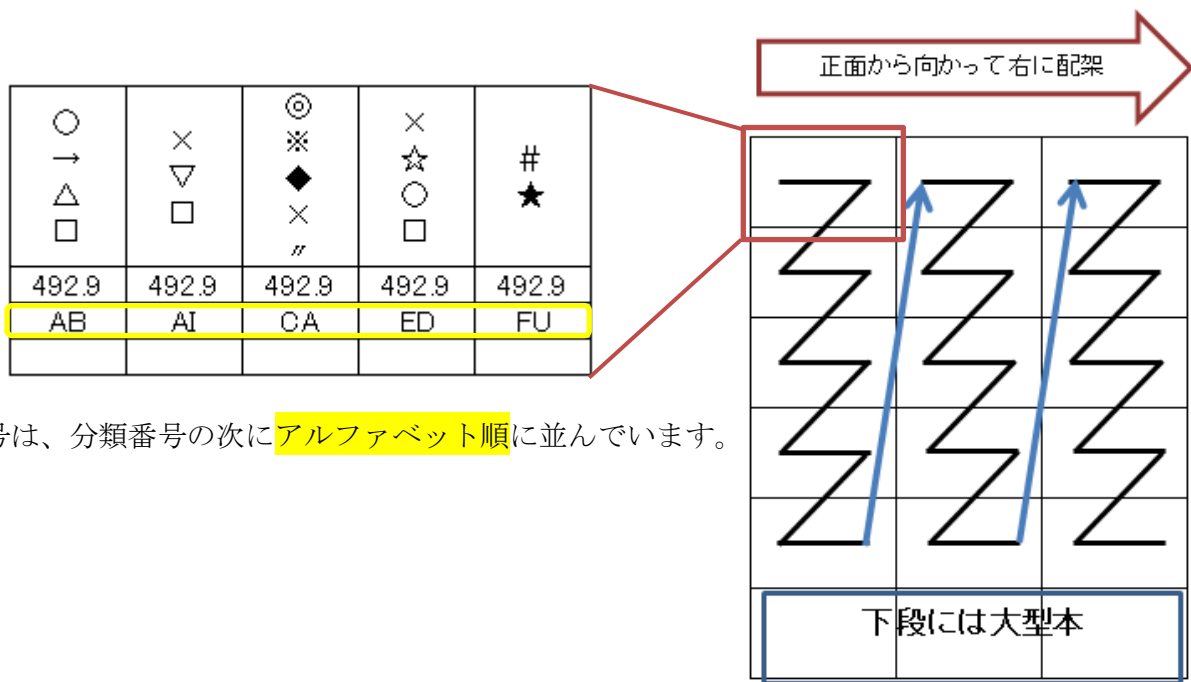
正面から向かって右に配架

| ○<br>→<br>△<br>□ | ×<br>▽<br>□ | ◎<br>※<br>◆<br>×<br>〃 | ×<br>☆<br>○<br>□ | #<br>★ |
|---|---|---|---|---|
| 492.9 | 492.9 | 492.9 | 492.9 | 492.9 |
| AB | AI | CA | ED | FU |
| | | | | |

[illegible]号は、分類番号の次にアルファベット順に並んでいます。

下段には大型本